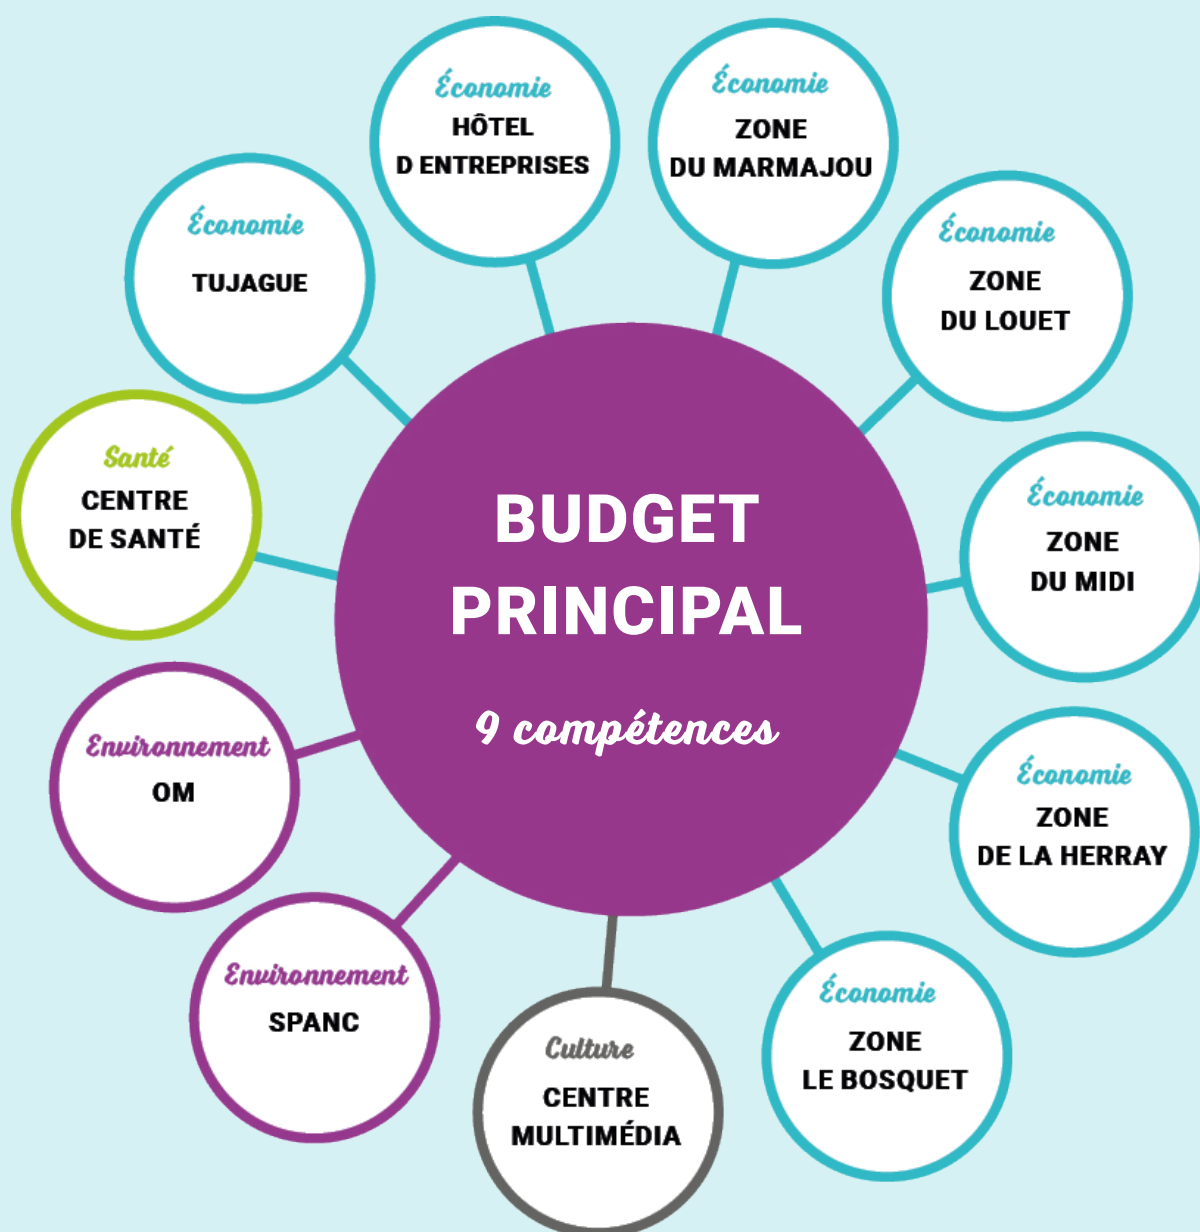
BUDGET PRINCIPAL

9 compétences

Économie
HÔTEL
D ENTREPRISES

Économie
ZONE
DU MARMAJOU

Économie
ZONE
DU LOUET

Économie
ZONE
DU MIDI

Économie
ZONE
DE LA HERRAY

Économie
ZONE
LE BOSQUET

Culture
CENTRE
MULTIMÉDIA

Environnement
SPANC

Environnement
OM

Santé
CENTRE
DE SANTÉ

Économie
TUJAGUE